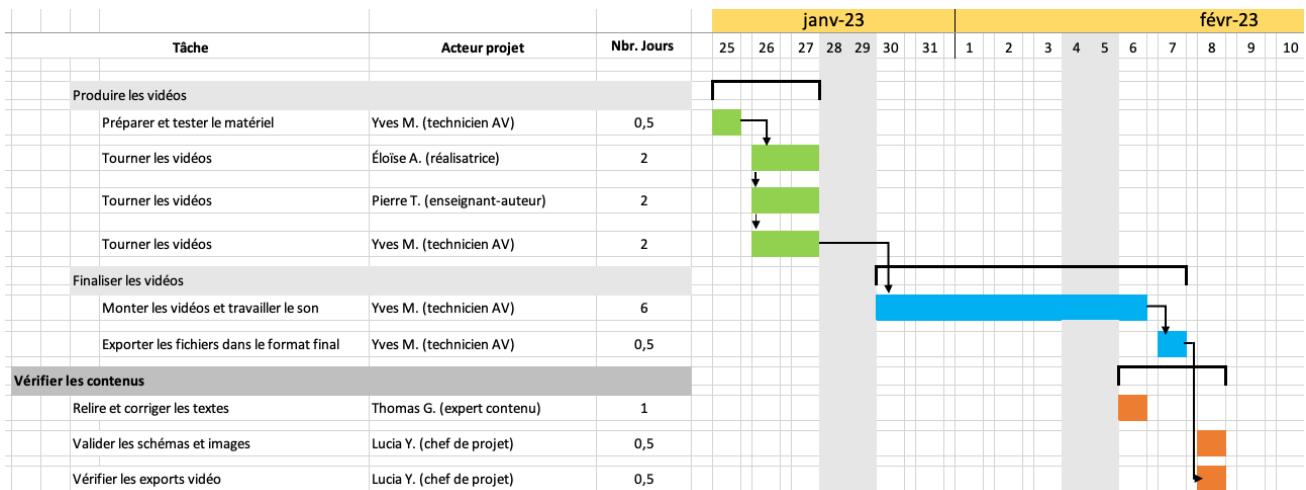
| Tâche | Acteur projet | Nbr. Jours |
|---|---|---|
| Produire les vidéos | | |
| Préparer et tester le matériel | Yves M. (technicien AV) | 0,5 |
| Tourner les vidéos | Éloïse A. (réalisatrice) | 2 |
| Tourner les vidéos | Pierre T. (enseignant-auteur) | 2 |
| Tourner les vidéos | Yves M. (technicien AV) | 2 |
| Finaliser les vidéos | | |
| Monter les vidéos et travailler le son | Yves M. (technicien AV) | 6 |
| Exporter les fichiers dans le format final | Yves M. (technicien AV) | 0,5 |
| Vérifier les contenus | | |
| Relire et corriger les textes | Thomas G. (expert contenu) | 1 |
| Valider les schémas et images | Lucia Y. (chef de projet) | 0,5 |
| Vérifier les exports vidéo | Lucia Y. (chef de projet) | 0,5 |

janv-23
25 26 27 28 29 30 31

févr-23
1 2 3 4 5 6 7 8 9 10